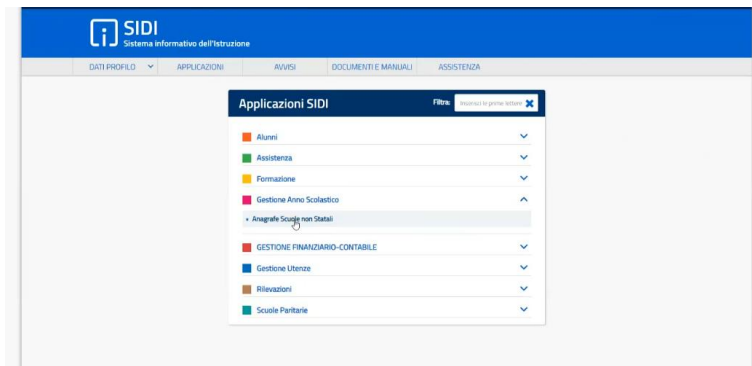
SIDI
Sistema informativo dell'Istruzione

DATI PROFILO
APPLICAZIONI
AVVISI
DOCUMENTI E MANUALI
ASSISTENZA

Applicazioni SIDI
Filtra: Inserisci le prime lettere

Alunni
Assistenza
Formazione
Gestione Anno Scolastico
Anagrafe Scuole non Statali
GESTIONE FINANZIARIO-CONTABILE
Gestione Utenze
Rilevazioni
Scuole Paritarie